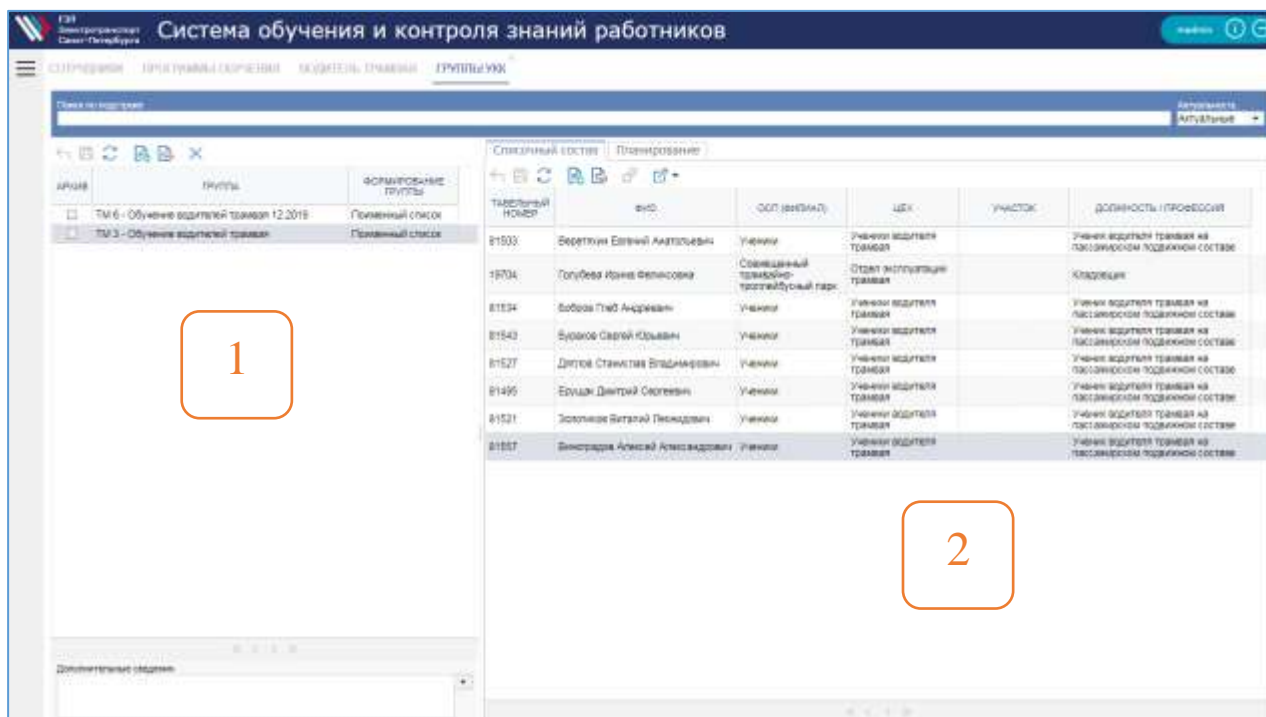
СПб ГУП Электротранспорт Санкт-Петербурга

Система обучения и контроля знаний работников

СОТРУДНИКИ ПРОГРАММЫ ОБУЧЕНИЯ ВОДИТЕЛЬ ТРАМВАЯ ГРУППЫ УКК

Поиск по подстроке

Актуальность
Актуальные

| АРХИВ | ГРУППА | ФОРМИРОВАНИЕ ГРУППЫ |
|---|---|---|
| ☐ | ТМ 6 - Обучение водителей трамвая 12.2019 | Поименный список |
| ☐ | ТМ 3 - Обучение водителей трамвая | Поименный список |

Дополнительные сведения

Списочный состав Планирование

| ТАБЕЛЬНЫЙ НОМЕР | ФИО | ОСП (ФИЛИАЛ) | ЦЕХ | УЧАСТОК | ДОЛЖНОСТЬ / ПРОФЕССИЯ |
|---|---|---|---|---|---|
| 81503 | Веретенин Евгений Анатольевич | Ученики | Ученики водителя трамвая | | Ученик водителя трамвая на пассажирском подвижном составе |
| 19704 | Голубева Ирина Феликсовна | Совмещенный трамвайно-троллейбусный парк | Отдел эксплуатации трамваев | | Кладовщик |
| 81534 | Бобров Глеб Андреевич | Ученики | Ученики водителя трамвая | | Ученик водителя трамвая на пассажирском подвижном составе |
| 81543 | Бузаков Сергей Юрьевич | Ученики | Ученики водителя трамвая | | Ученик водителя трамвая на пассажирском подвижном составе |
| 81527 | Дятлов Станислав Владимирович | Ученики | Ученики водителя трамвая | | Ученик водителя трамвая на пассажирском подвижном составе |
| 81495 | Ерушин Дмитрий Сергеевич | Ученики | Ученики водителя трамвая | | Ученик водителя трамвая на пассажирском подвижном составе |
| 81521 | Зологнов Виталий Леонидович | Ученики | Ученики водителя трамвая | | Ученик водителя трамвая на пассажирском подвижном составе |
| 81557 | Виноградов Алексей Александрович | Ученики | Ученики водителя трамвая | | Ученик водителя трамвая на пассажирском подвижном составе |

1

2